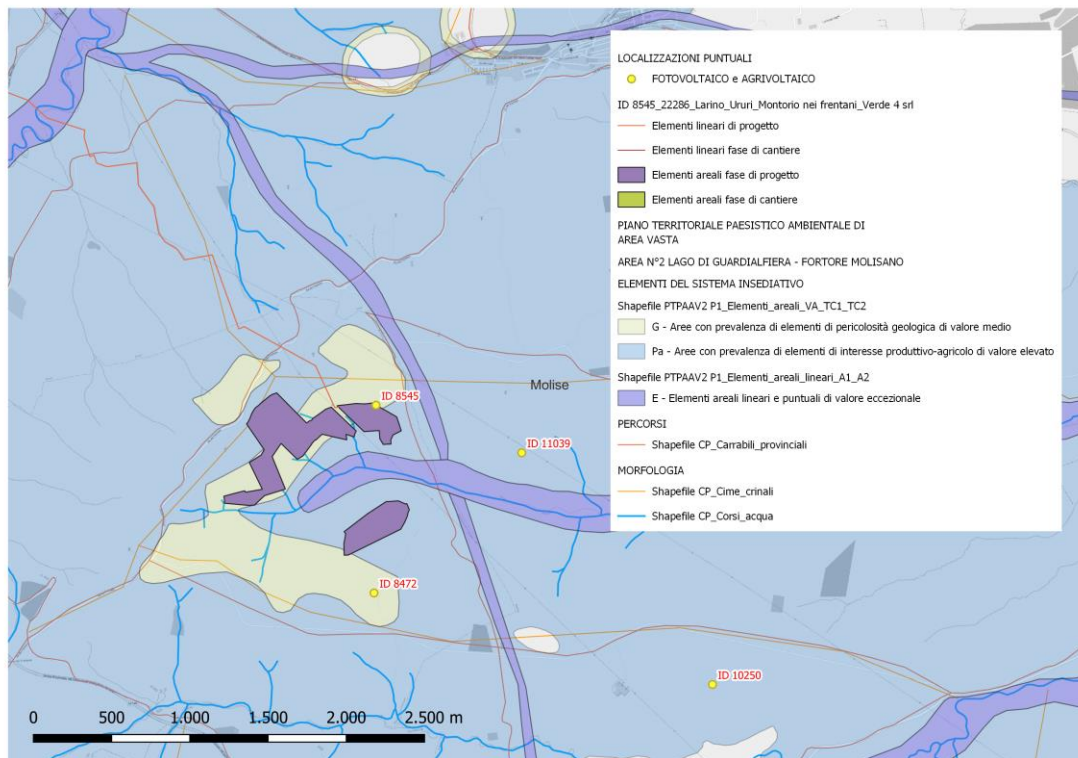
LOCALIZZAZIONI PUNTUALI
FOTOVOLTAICO e AGRIVOLTAICO
ID 8545_22286_Larino_Ururi_Montorio nei frentani_Verde 4 srl
Elementi lineari di progetto
Elementi lineari fase di cantiere
Elementi areali fase di progetto
Elementi areali fase di cantiere
PIANO TERRITORIALE PAESISTICO AMBIENTALE DI AREA VASTA
AREA N°2 LAGO DI GUARDIALFIERA - FORTORE MOLISANO
ELEMENTI DEL SISTEMA INSEDIATIVO
Shapefile PTPAAV2 P1_Elementi_areali_VA_TC1_TC2
G - Aree con prevalenza di elementi di pericolosità geologica di valore medio
Pa - Aree con prevalenza di elementi di interesse produttivo-agricolo di valore elevato
Shapefile PTPAAV2 P1_Elementi_areali_lineari_A1_A2
E - Elementi areali lineari e puntuali di valore eccezionale
PERCORSI
Shapefile CP_Carrabili_provinciali
MORFOLOGIA
Shapefile CP_Cime_crinali
Shapefile CP_Corsi_acqua

Molise
ID 8545
ID 11039
ID 8472
ID 10250

0 500 1.000 1.500 2.000 2.500 m